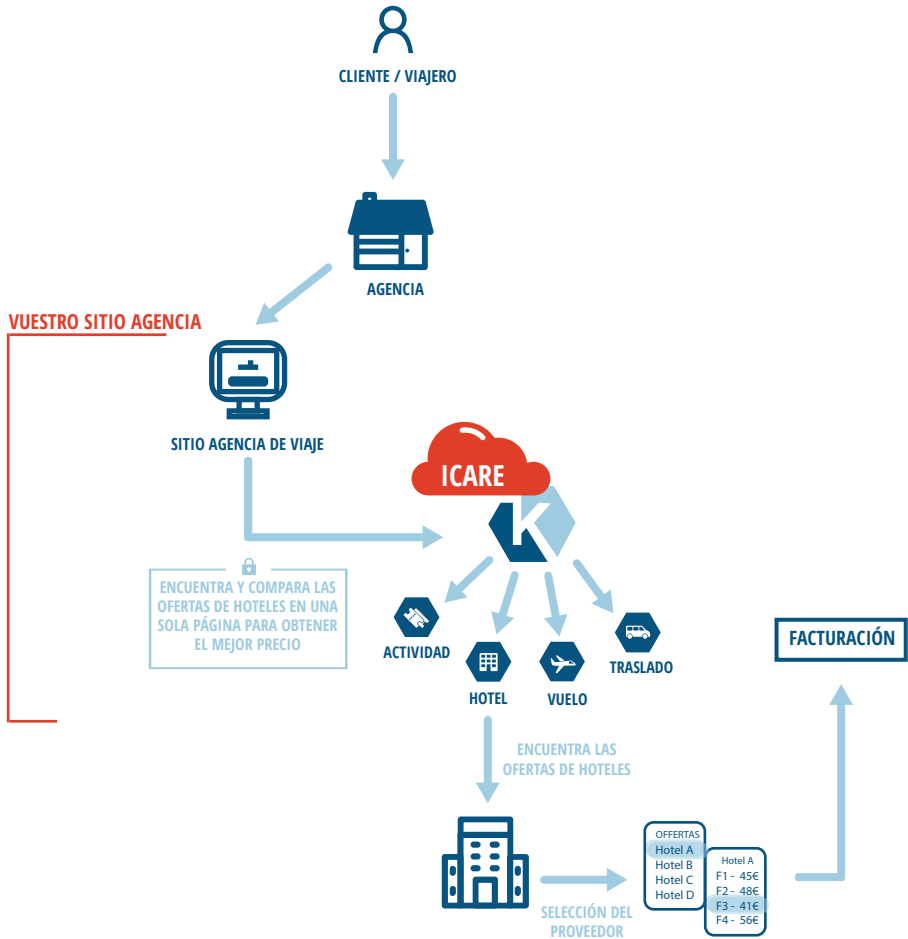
CLIENTE / VIAJERO

AGENCIA

VUESTRO SITIO AGENCIA

SITIO AGENCIA DE VIAJE

ICARE

K

ENCUENTRA Y COMPARA LAS OFERTAS DE HOTELES EN UNA SOLA PÁGINA PARA OBTENER EL MEJOR PRECIO

ACTIVIDAD

HOTEL

VUELO

TRASLADO

FACTURACIÓN

ENCUENTRA LAS OFERTAS DE HOTELES

OFFERTAS
Hotel A
Hotel B
Hotel C
Hotel D

Hotel A
F1 - 45€
F2 - 48€
F3 - 41€
F4 - 56€

SELECCIÓN DEL PROVEEDOR